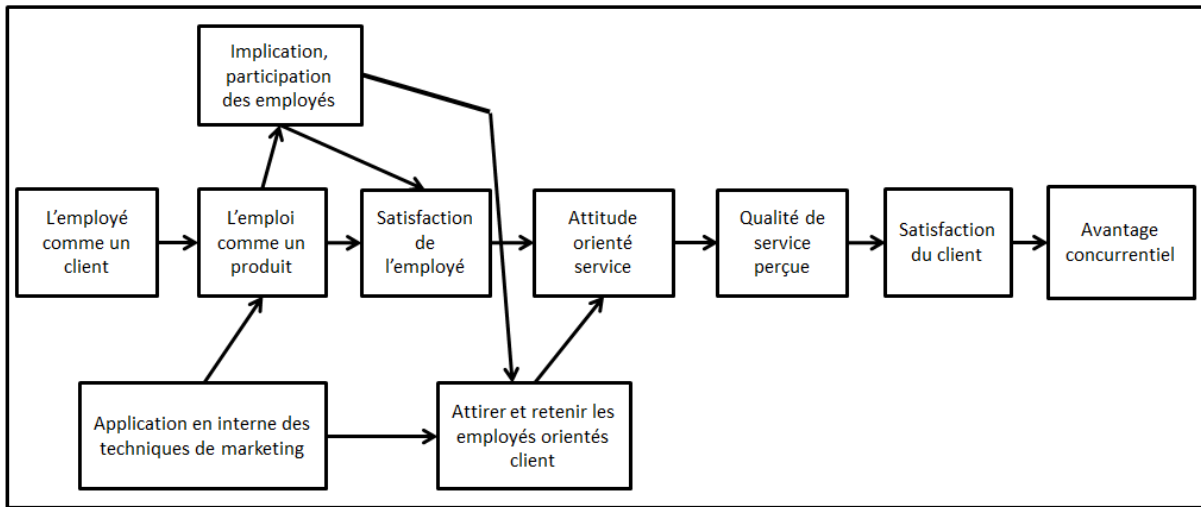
Implication, participation des employés

L’employé comme un client

L’emploi comme un produit

Satisfaction de l’employé

Attitude orienté service

Qualité de service perçue

Satisfaction du client

Avantage concurrentiel

Application en interne des techniques de marketing

Attirer et retenir les employés orientés client